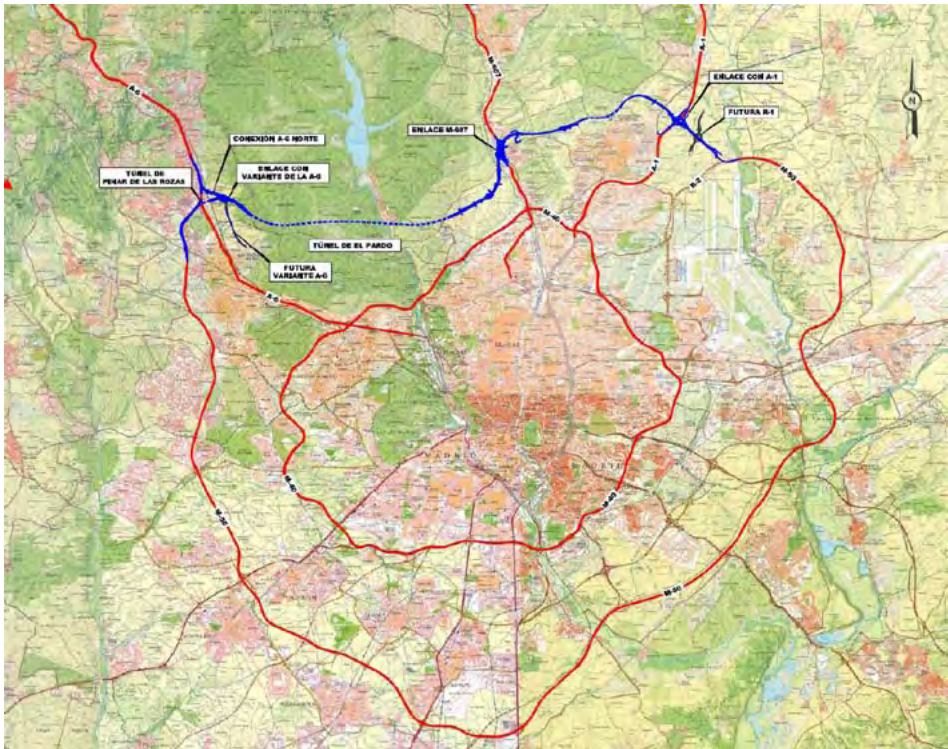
ENLACE CON A-1
FUTURA R-1
ENLACE M-607
CONEXIÓN A-6 NORTE
TÚNEL DE PEÑAR DE LAS ROZAS
ENLACE CON VARIANTE DE LA A-6
TÚNEL DE EL PARDO
FUTURA VARIANTE A-6
N
A-6
M-607
A-1
R-2
M-50
M-40
M-30
M-50
M-40
M-30
M-50
MADRID